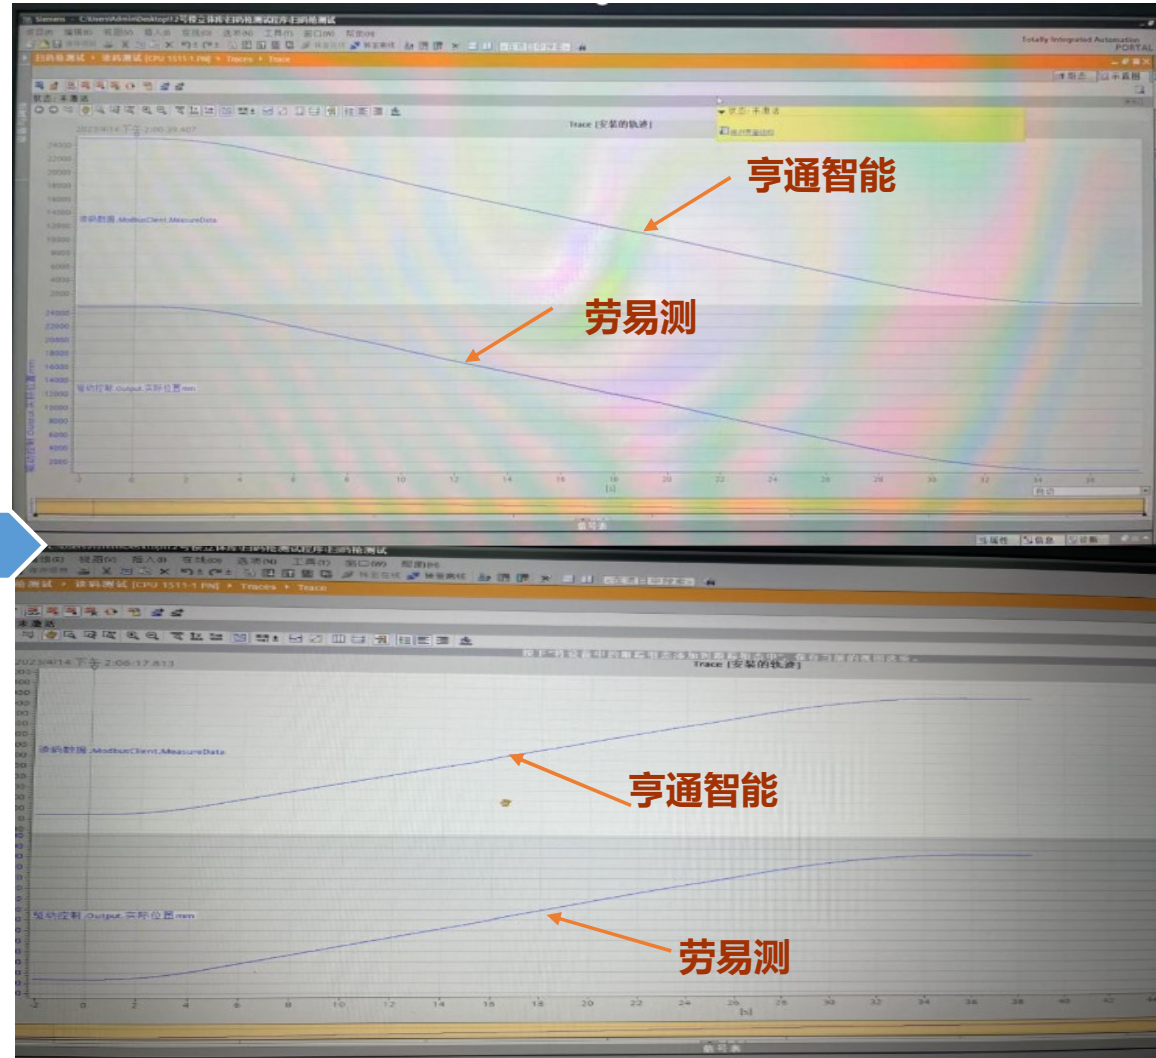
Siemens - C:\Users\Admin\Desktop\12号伺立体库\扫码枪测试程序\扫码枪测试

项目(P) 编辑(E) 视图(V) 插入(I) 在线(O) 选项(N) 工具(T) 窗口(W) 帮助(H)

Totally Integrated Automation PORTAL

扫码枪测试 ▸ 读码测试 [CPU 1515-1 PN] ▸ Traces ▸ Trace

状态: 未激活

2023/4/14 下午 2:00:29.407

Trace [安装的轨迹]

状态: 未激活

24000
22000
20000
18000
16000
14000
12000
10000
8000
6000
4000
2000

读码数据.ModbusClient.MeasureData

亨通智能

24000
22000
20000
18000
16000
14000
12000
10000
8000
6000
4000
2000

驱动控制.Output.实际位置mm

劳易测

-2 0 2 4 6 8 10 12 14 16 18 20 22 24 26 28 30 32 34 36

[s]

属性 信息 诊断

扫码枪测试

项目(P) 视图(V) 插入(I) 在线(O) 选项(N) 工具(T) 窗口(W) 帮助(H)

测试 ▸ 读码测试 [CPU 1515-1 PN] ▸ Traces ▸ Trace

未激活

2023/4/14 下午 2:06:17.813

Trace [安装的轨迹]

读码数据.ModbusClient.MeasureData

亨通智能

驱动控制.Output.实际位置mm

劳易测

-2 0 2 4 6 8 10 12 14 16 18 20 22 24 26 28 30 32 34 36 38 40 42 44

[s]